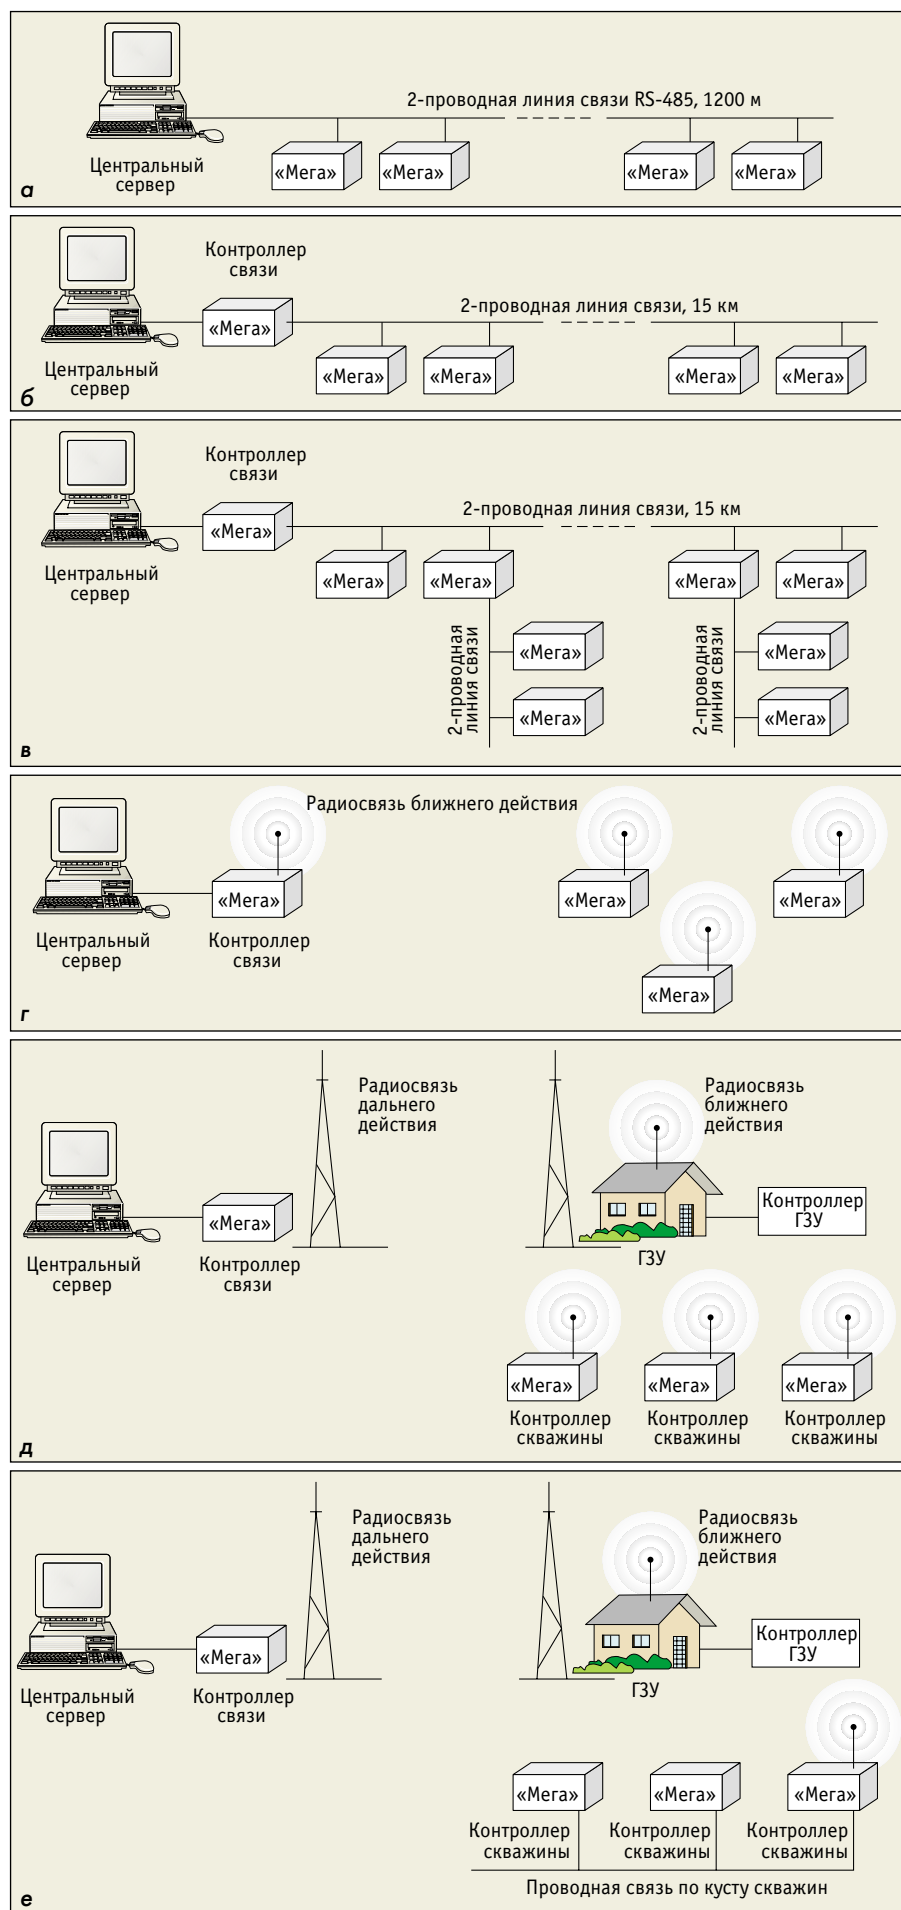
2-проводная линия связи RS-485, 1200 м

Центральный сервер

«Мега» «Мега» «Мега» «Мега»

а

Контроллер связи

2-проводная линия связи, 15 км

«Мега»

Центральный сервер

«Мега» «Мега» «Мега» «Мега»

б

Контроллер связи

2-проводная линия связи, 15 км

«Мега»

Центральный сервер

«Мега» «Мега» «Мега» «Мега»

2-проводная линия связи

«Мега»

«Мега»

2-проводная линия связи

«Мега»

«Мега»

в

Радиосвязь ближнего действия

«Мега»

Центральный сервер

Контроллер связи

«Мега» «Мега» «Мега»

г

Радиосвязь дальнего действия

Радиосвязь ближнего действия

«Мега»

Центральный сервер

Контроллер связи

Контроллер ГЗУ

ГЗУ

«Мега» «Мега» «Мега»

Контроллер скважины Контроллер скважины Контроллер скважины

д

Радиосвязь дальнего действия

Радиосвязь ближнего действия

«Мега»

Центральный сервер

Контроллер связи

Контроллер ГЗУ

ГЗУ

«Мега» «Мега» «Мега»

Контроллер скважины Контроллер скважины Контроллер скважины

Проводная связь по кусту скважин

е